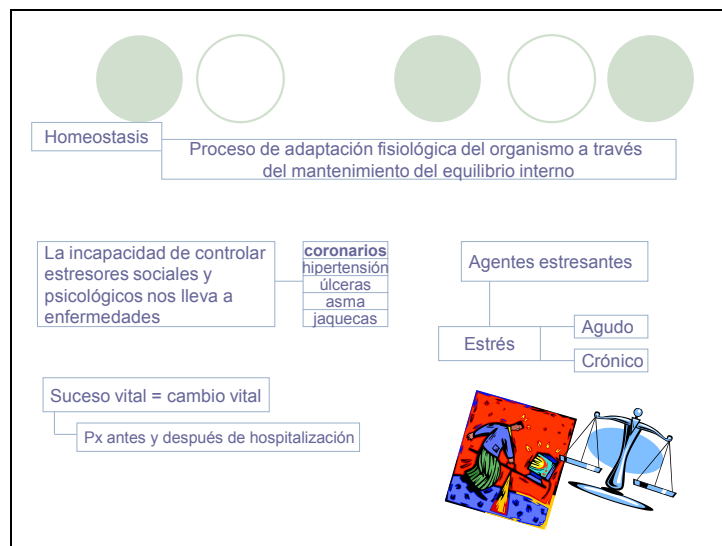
Homeostasis

Proceso de adaptación fisiológica del organismo a través del mantenimiento del equilibrio interno

La incapacidad de controlar estresores sociales y psicológicos nos lleva a enfermedades

| **coronarios** |
|---|
| hipertensión |
| úlceras |
| asma |
| jaquecas |

Agentes estresantes

Estrés

Agudo

Crónico

Suceso vital = cambio vital

Px antes y después de hospitalización